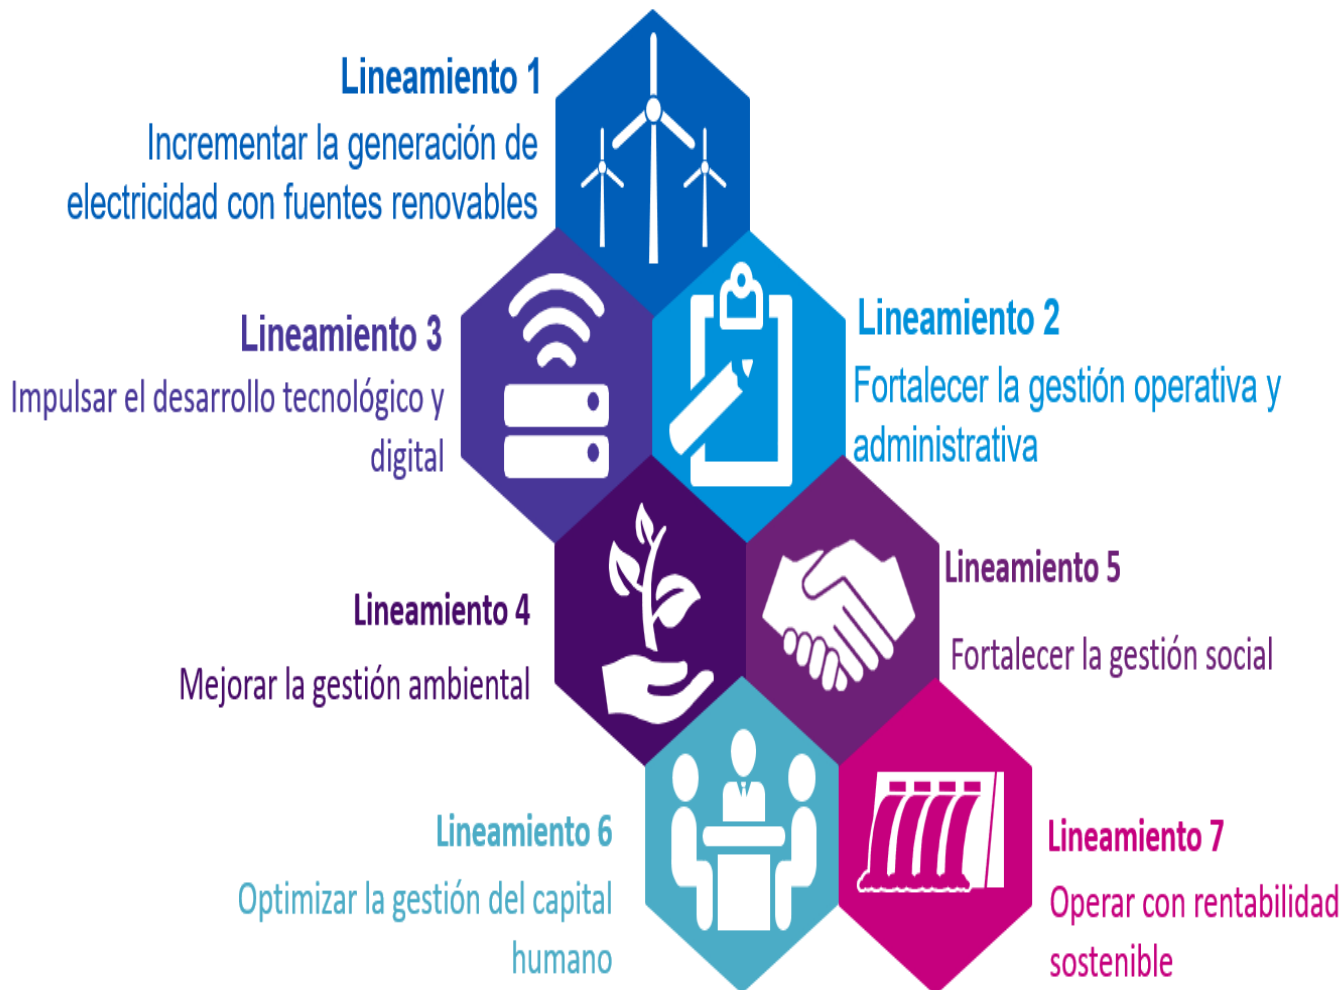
Lineamiento 1
Incrementar la generación de electricidad con fuentes renovables

Lineamiento 3
Impulsar el desarrollo tecnológico y digital

Lineamiento 2
Fortalecer la gestión operativa y administrativa

Lineamiento 4
Mejorar la gestión ambiental

Lineamiento 5
Fortalecer la gestión social

Lineamiento 6
Optimizar la gestión del capital humano

Lineamiento 7
Operar con rentabilidad sostenible